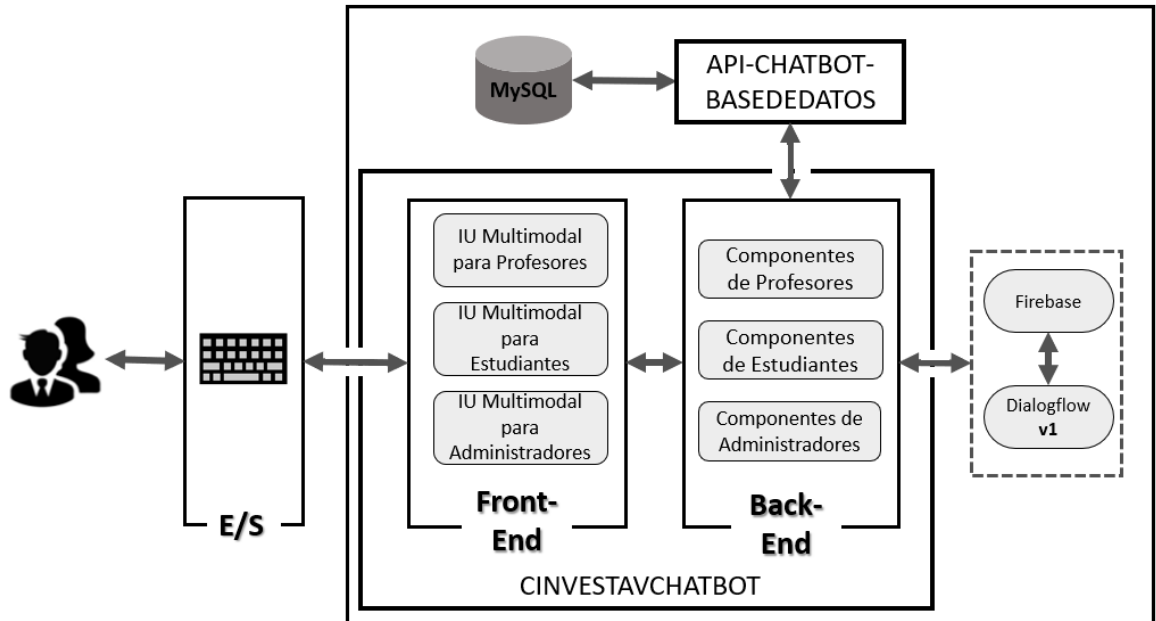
MySQL

API-CHATBOT-BASEDEDATOS

IU Multimodal para Profesores

IU Multimodal para Estudiantes

IU Multimodal para Administradores

Front-End

Componentes de Profesores

Componentes de Estudiantes

Componentes de Administradores

Back-End

Firebase

Dialogflow v1

E/S

CINVESTAVCHATBOT